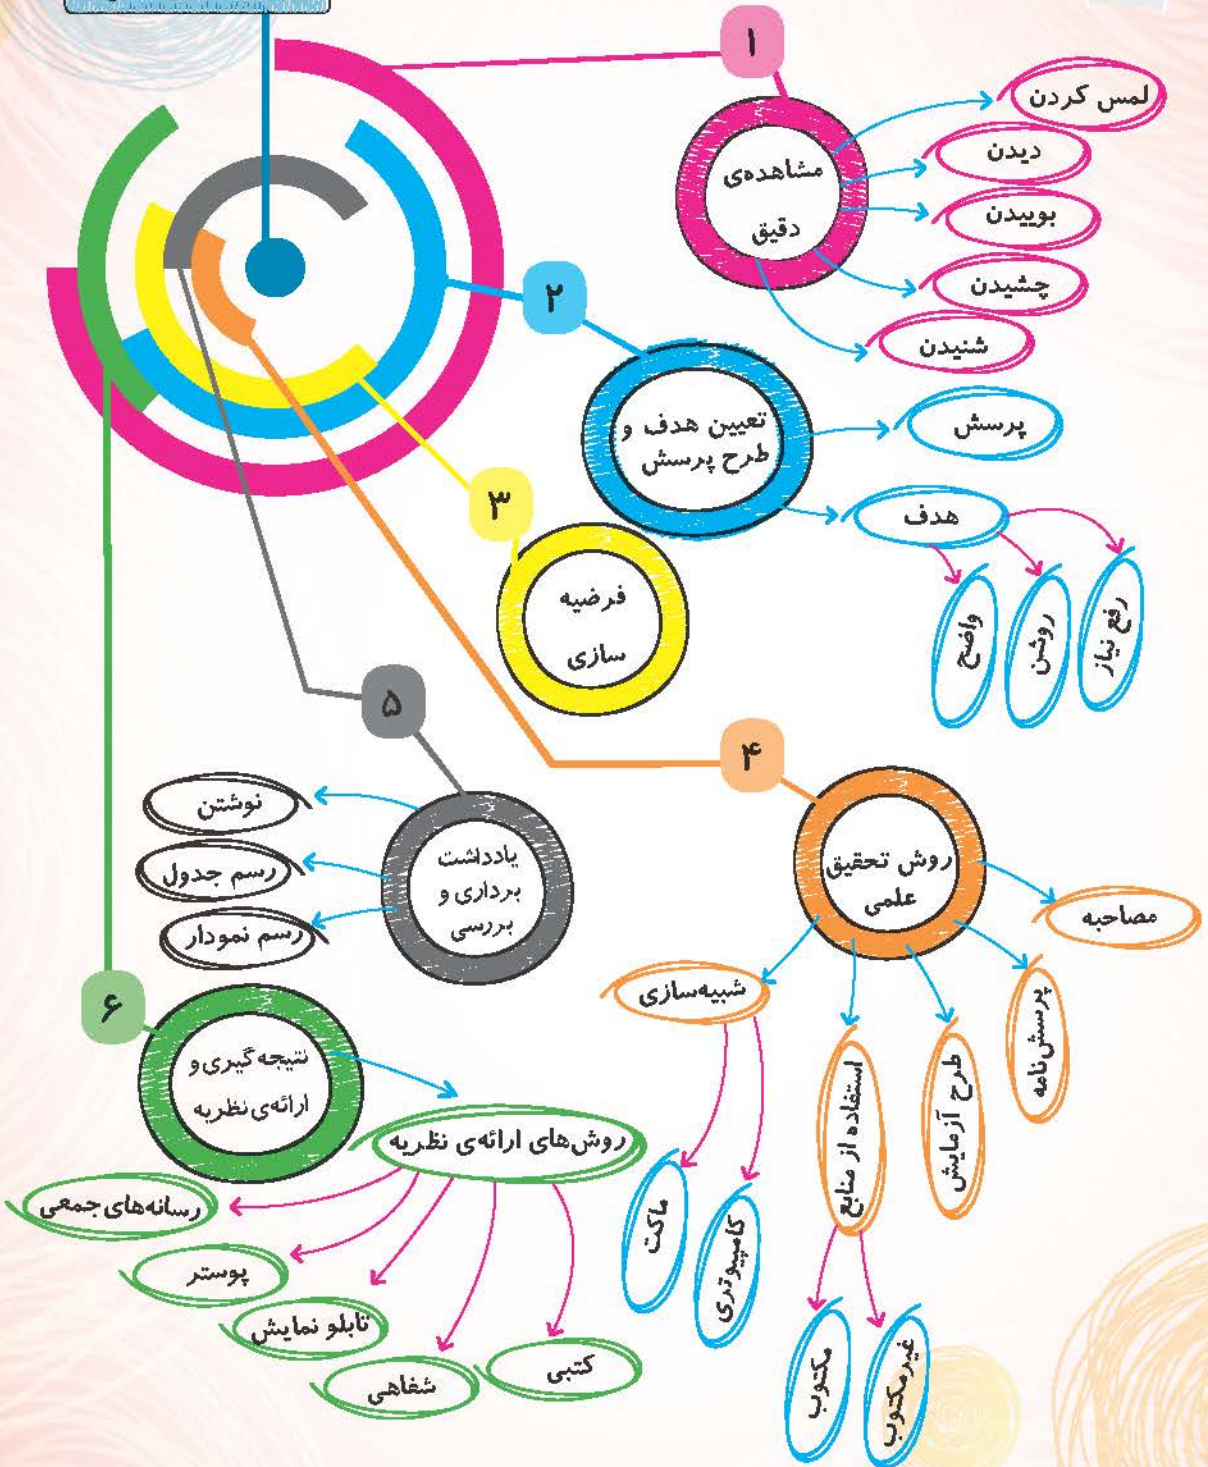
۱
مشاهده‌ی دقیق
لمس کردن
دیدن
بوییدن
چشیدن
شنیدن

۲
تعیین هدف و طرح پرسش
پرسش
هدف
واضح
روشن
رفع نیاز

۳
فرضیه سازی

۴
روش تحقیق علمی
مصاحبه
پرسش‌نامه
طرح آزمایش
استفاده از منابع
مکتوب
غیرمکتوب
شبیه‌سازی
ماکت
کامپیوتری

۵
یادداشت برداری و بررسی
نوشتن
رسم جدول
رسم نمودار

۶
نتیجه گیری و ارائه‌ی نظریه
روش‌های ارائه‌ی نظریه
رسانه‌های جمعی
پوستر
تابلو نمایش
شفاهی
کتبی